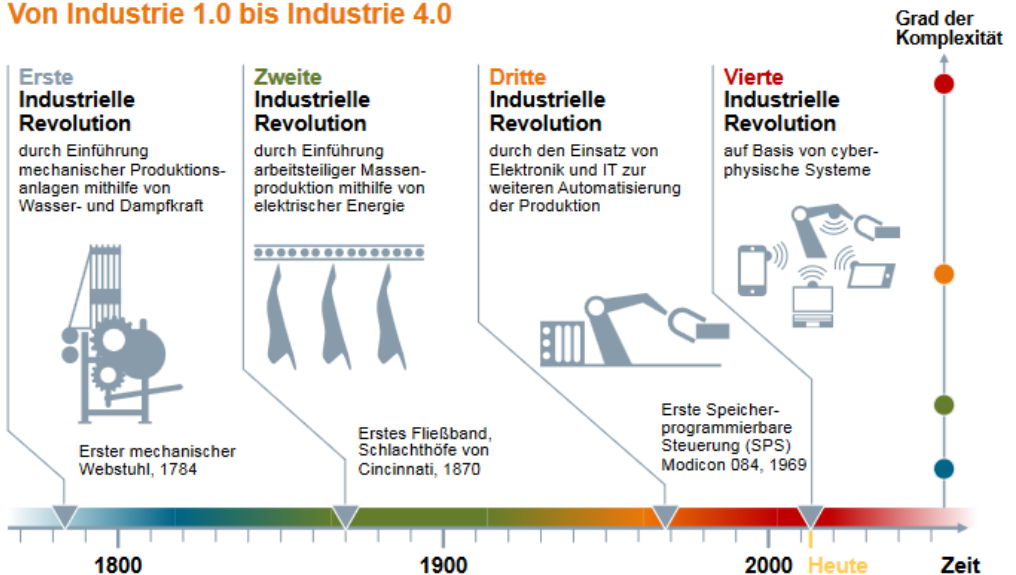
Von Industrie 1.0 bis Industrie 4.0

Grad der Komplexität

Erste Industrielle Revolution
durch Einführung mechanischer Produktionsanlagen mithilfe von Wasser- und Dampfkraft

Zweite Industrielle Revolution
durch Einführung arbeitsteiliger Massenproduktion mithilfe von elektrischer Energie

Dritte Industrielle Revolution
durch den Einsatz von Elektronik und IT zur weiteren Automatisierung der Produktion

Vierte Industrielle Revolution
auf Basis von cyberphysische Systeme

Erster mechanischer Webstuhl, 1784

Erstes Fließband, Schlachthöfe von Cincinnati, 1870

Erste Speicherprogrammierbare Steuerung (SPS) Modicon 084, 1969

1800

1900

2000

Heute

Zeit